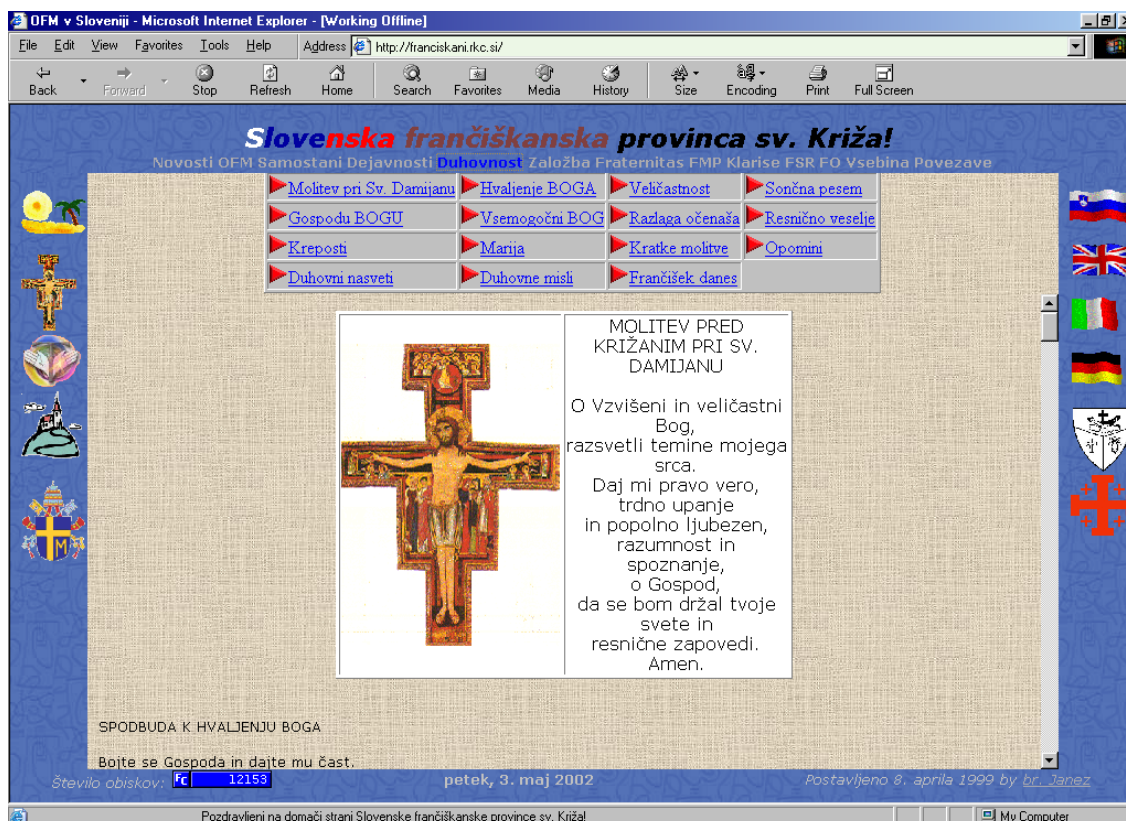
OFM v Sloveniji - Microsoft Internet Explorer - [Working Offline]

File Edit View Favorites Tools Help Address http://franciskani.rkc.si/

Back Forward Stop Refresh Home Search Favorites Media History Size Encoding Print Full Screen

Slovenska frančiškanska provinca sv. Križa!

Novosti OFM Samostani Dejavnosti Duhovnost Založba Fraternitas FMP Klarise FSR FO Vsebina Povezave

| Molitev pri Sv. Damijanu | Hvaljenje BOGA | Veličastnost | Sončna pesem |
|---|---|---|---|
| Gospodu BOGU | Vsemogočni BOG | Razlaga očenaša | Resnično veselje |
| Kreposti | Marija | Kratke molitve | Opomini |
| Duhovni nasveti | Duhovne misli | Frančišek danes | |

MOLITEV PRED KRIŽANIM PRI SV. DAMIJANU

O Vzvišeni in veličastni Bog,
razsvetli temine mojega srca.
Daj mi pravo vero,
trdno upanje
in popolno ljubezen,
razumnost in spoznanje,
o Gospod,
da se bom držal tvoje svete in
resnične zapovedi.
Amen.

SPODBUDA K HVALJENJU BOGA

Bojte se Gospoda in dajte mu čast.

Število obiskov: FC 12153

petek, 3. maj 2002

Postavljeno 8. aprila 1999 by br. Janez

Pozdravljeni na domači strani Slovenske frančiškanske province sv. Križa!

My Computer